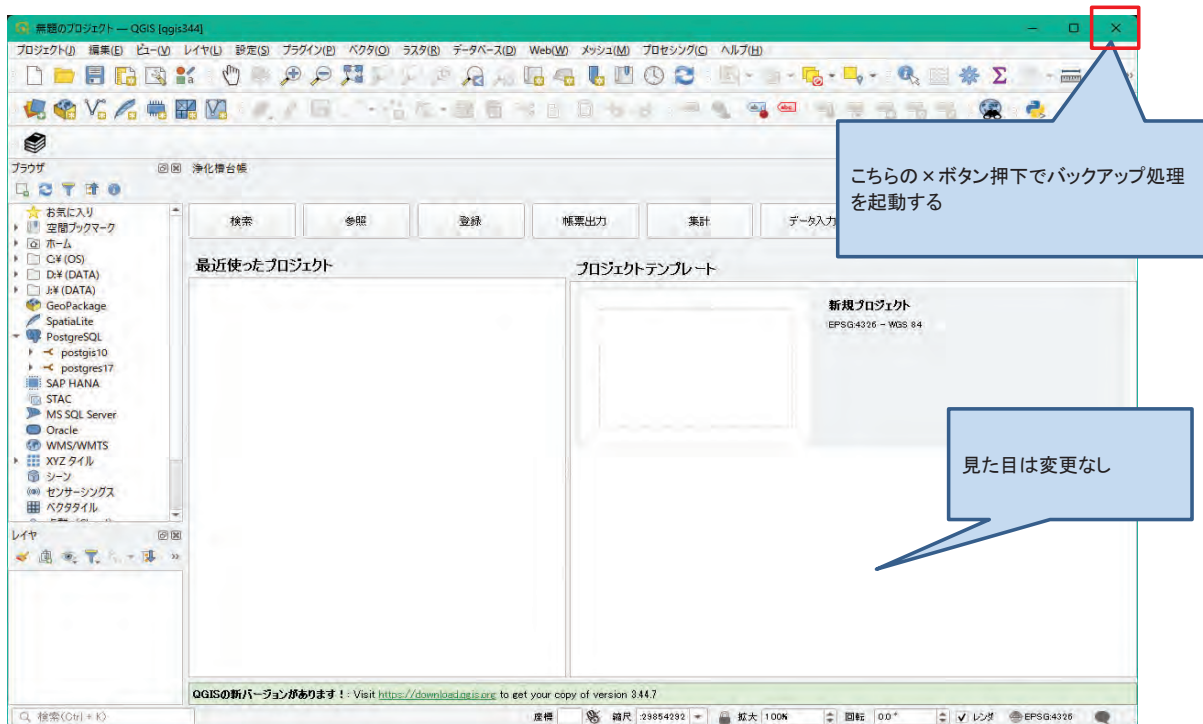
無題のプロジェクト — QGIS [qgis344]

プロジェクト(J) 編集(E) ビュー(V) レイヤ(L) 設定(S) プラグイン(P) ベクタ(O) ラスタ(R) データベース(D) Web(W) メッシュ(M) プロセシング(C) ヘルプ(H)

ブラウザ

お気に入り
空間ブックマーク
ホーム
C:¥ (OS)
D:¥ (DATA)
J:¥ (DATA)
GeoPackage
SpatiaLite
PostgreSQL
postgis10
postgres17
SAP HANA
STAC
MS SQL Server
Oracle
WMS/WMTS
XYZ タイル
シーン
センサーシングス
ベクタタイル

レイヤ

浄化槽台帳

検索 参照 登録 帳票出力 集計 データ入力

最近使ったプロジェクト

プロジェクトテンプレート

新規プロジェクト
EPSG:4326 - WGS 84

こちらの × ボタン押下でバックアップ処理を起動する

見た目は変更なし

QGISの新バージョンがあります！: Visit https://download.qgis.org to get your copy of version 3.44.7

検索(Ctrl + K)

座標 縮尺 :29854292 拡大 100% 回転 0.0 ° レンダ EPSG:4326